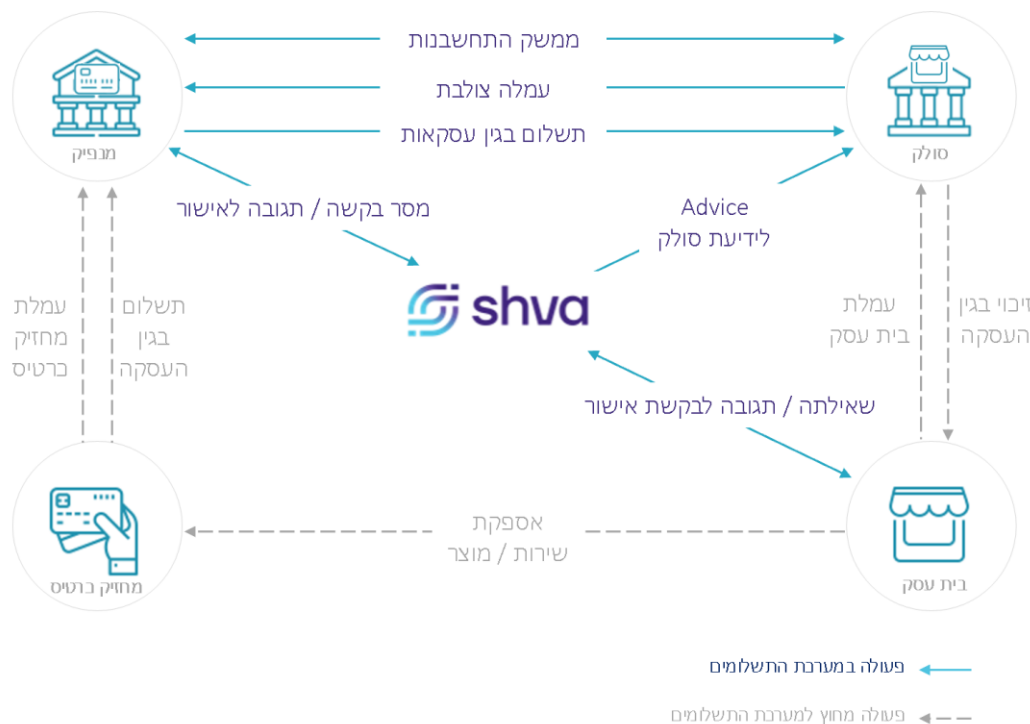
ממשק התחשבנות

עמלה צולבת

תשלום בגין עסקאות

מנפיק

סולק

מסר בקשה / תגובה לאישור

Advice
לידיעת סולק

shva

עמלת מחזיק כרטיס

תשלום בגין העסקה

עמלת בית עסק

זיכוי בגין העסקה

שאילתה / תגובה לבקשת אישור

אספקת שירות / מוצר

מחזיק כרטיס

בית עסק

פעולה במערכת התשלומים

פעולה מחוץ למערכת התשלומים